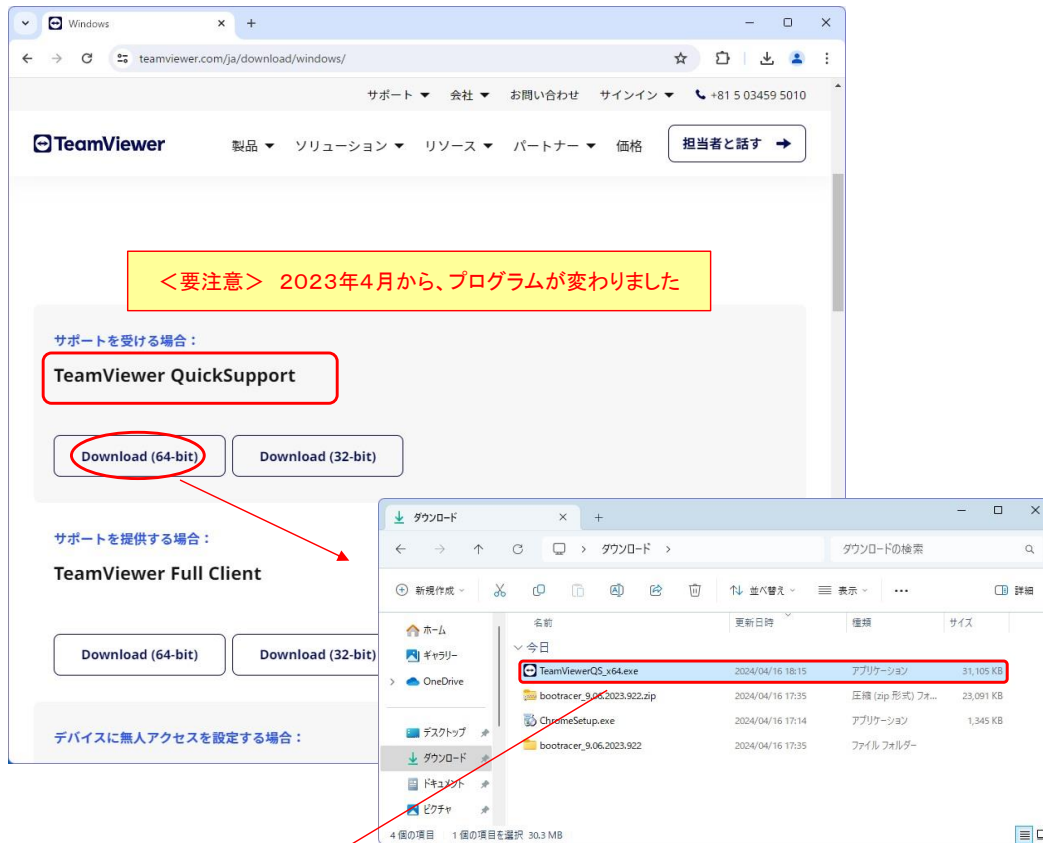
Windows
teamviewer.com/ja/download/windows/
サポート ▼ 会社 ▼ お問い合わせ サインイン ▼ +81 5 03459 5010
TeamViewer
製品 ▼ ソリューション ▼ リソース ▼ パートナー ▼ 価格
担当者と話す →

＜要注意＞ 2023年4月から、プログラムが変わりました

サポートを受ける場合：
TeamViewer QuickSupport
Download (64-bit)
Download (32-bit)

サポートを提供する場合：
TeamViewer Full Client
Download (64-bit)
Download (32-bit)

デバイスに無人アクセスを設定する場合：

ダウンロード
ダウンロード >
ダウンロードの検索
新規作成
並べ替え
表示
詳細
ホーム
ギャラリー
OneDrive
デスクトップ
ダウンロード
ドキュメント
ピクチャ

| 名前 | 更新日時 | 種類 | サイズ |
|---|---|---|---|
| 今日 | | | |
| TeamViewerQS_x64.exe | 2024/04/16 18:15 | アプリケーション | 31,105 KB |
| bootracer_9.06.2023.922.zip | 2024/04/16 17:35 | 圧縮 (zip 形式) フォ... | 23,091 KB |
| ChromeSetup.exe | 2024/04/16 17:14 | アプリケーション | 1,345 KB |
| bootracer_9.06.2023.922 | 2024/04/16 17:35 | ファイル フォルダー | |

4 個の項目 1 個の項目を選択 30.3 MB